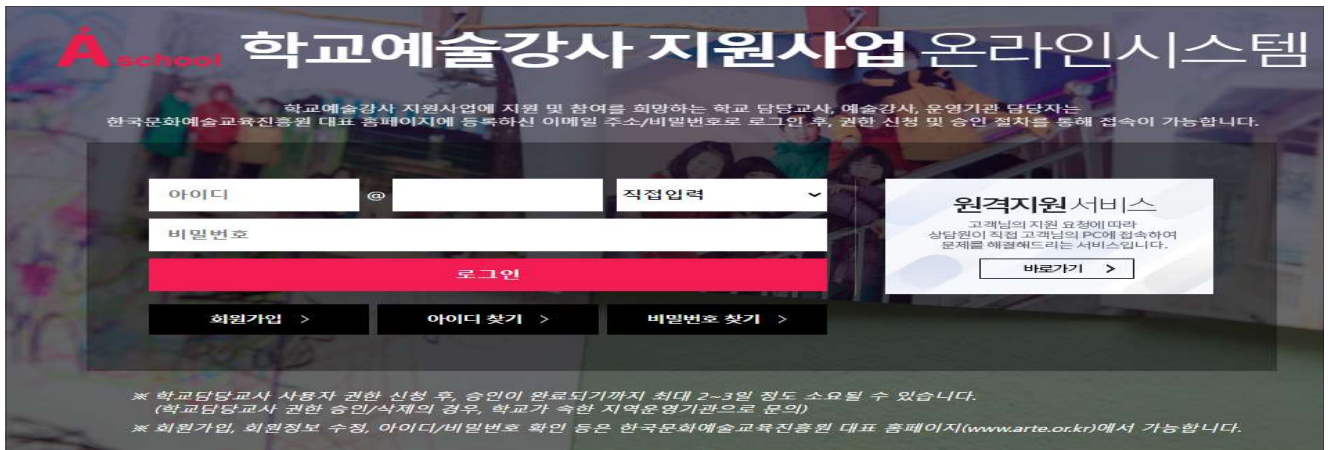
A school 학교예술강사 지원사업 온라인시스템

학교예술강사 지원사업에 지원 및 참여를 희망하는 학교 담당교사, 예술강사, 운영기관 담당자는
한국문화예술교육진흥원 대표 홈페이지에 등록하신 이메일 주소/비밀번호로 로그인 후, 권한 신청 및 승인 절차를 통해 접속이 가능합니다.

아이디 @ 직접입력

비밀번호

로그인

회원가입 >
아이디 찾기 >
비밀번호 찾기 >

원격지원서비스
고객님의 지원 요청에 따라 상담원이 직접 고객님의 PC에 접속하여 문제를 해결해드리는 서비스입니다.
바로가기 >

※ 학교담당교사 사용자 권한 신청 후, 승인이 완료되기까지 최대 2~3일 정도 소요될 수 있습니다.
(학교담당교사 권한 승인/삭제의 경우, 학교가 속한 지역운영기관으로 문의)
※ 회원가입, 회원정보 수정, 아이디/비밀번호 확인 등은 한국문화예술교육진흥원 대표 홈페이지(www.arte.or.kr)에서 가능합니다.